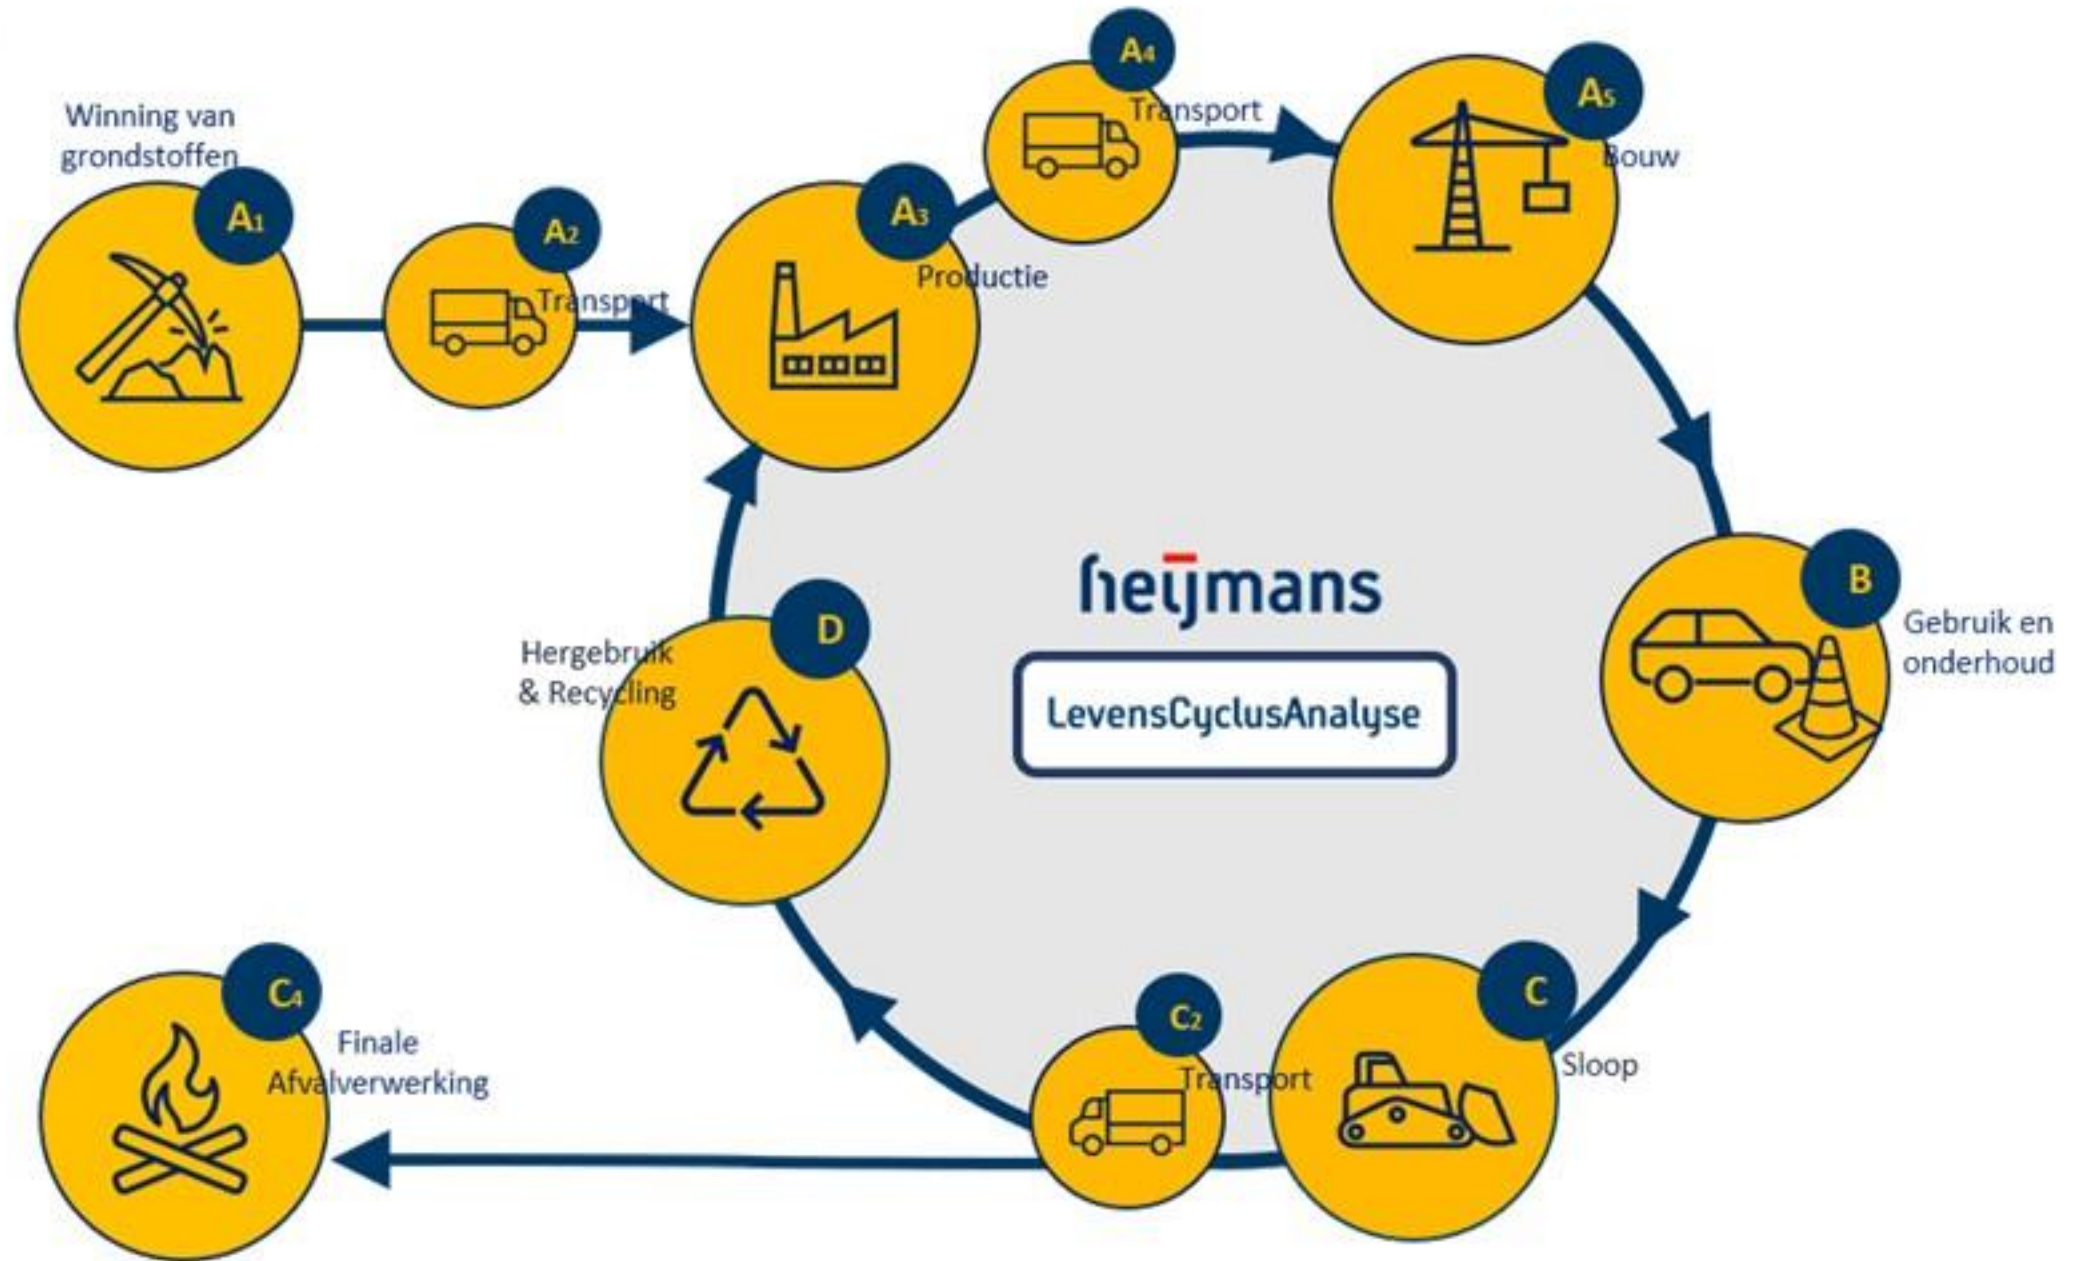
Winning van grondstoffen

$A_1$

$A_2$

Transport

$A_3$

Productie

$A_4$

Transport

$A_5$

Bouw

B

Gebruik en onderhoud

C

Sloop

$C_2$

Transport

$C_4$

Finale Afvalverwerking

D

Hergebruik & Recycling

heijmans

LevensCyclusAnalyse